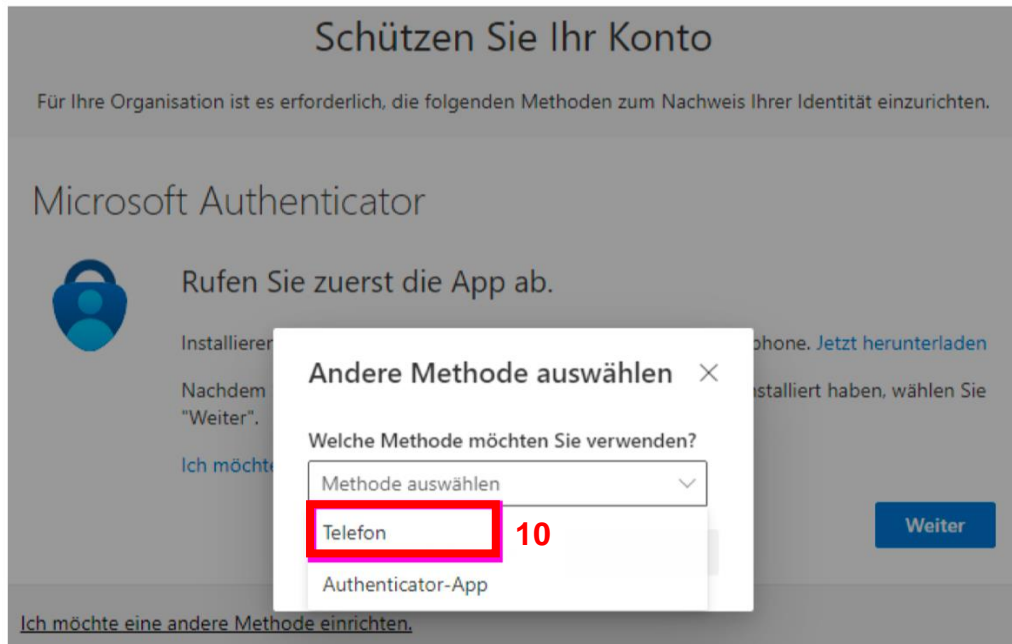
Schützen Sie Ihr Konto

Für Ihre Organisation ist es erforderlich, die folgenden Methoden zum Nachweis Ihrer Identität einzurichten.

Microsoft Authenticator

Rufen Sie zuerst die App ab.

Installierer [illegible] phone. Jetzt herunterladen

Nachdem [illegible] stalliert haben, wählen Sie "Weiter".

Ich möchte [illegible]

Weiter

Andere Methode auswählen ×

Welche Methode möchten Sie verwenden?

Methode auswählen

Telefon

10

Authenticator-App

Ich möchte eine andere Methode einrichten.